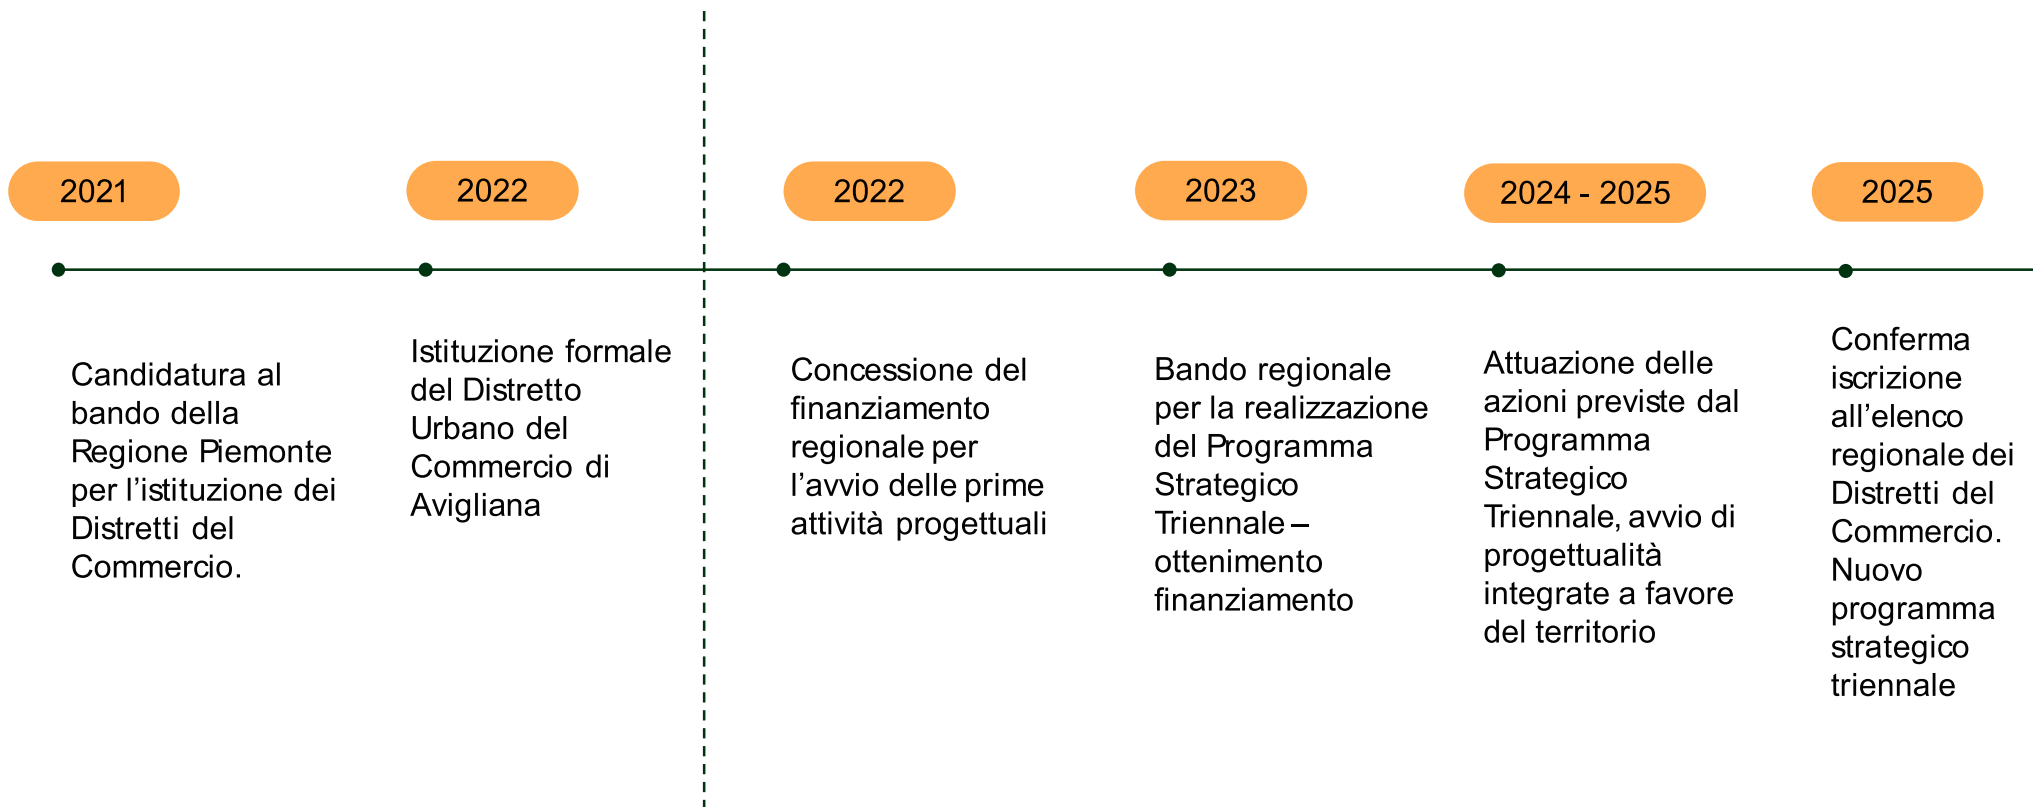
2021

Candidatura al bando della Regione Piemonte per l’istituzione dei Distretti del Commercio.

2022

Istituzione formale del Distretto Urbano del Commercio di Avigliana

2022

Concessione del finanziamento regionale per l’avvio delle prime attività progettuali

2023

Bando regionale per la realizzazione del Programma Strategico Triennale – ottenimento finanziamento

2024 - 2025

Attuazione delle azioni previste dal Programma Strategico Triennale, avvio di progettualità integrate a favore del territorio

2025

Conferma iscrizione all’elenco regionale dei Distretti del Commercio. Nuovo programma strategico triennale